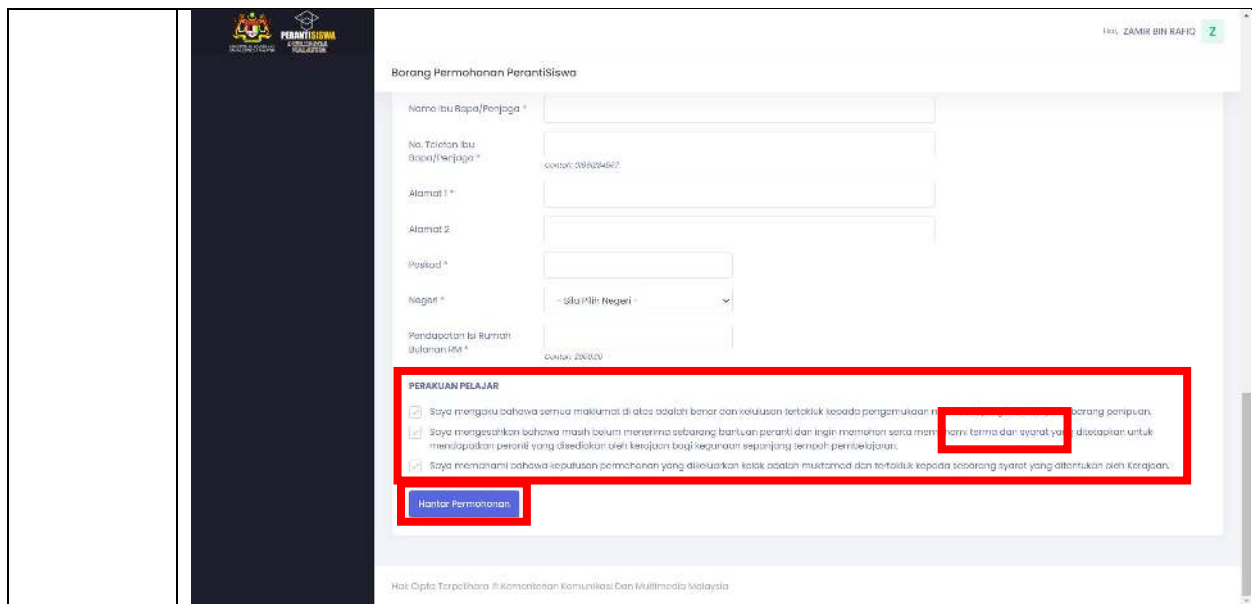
PERANTISISWA

Hai, ZAMIR BIN RAFIQ Z

Borang Permohonan PerantiSiswa

Nama Ibu Bapa/Penjaga *

No. Telefon Ibu Bapa/Penjaga *

contoh: 0169284667

Alamat 1 *

Alamat 2

Poskod *

Negeri *

- Sila Pilih Negeri -

Pendapatan Isi Rumah Bulanan RM *

contoh: 2000.00

PERAKUAN PELAJAR

Saya mengaku bahawa semua maklumat di atas adalah benar dan kelulusan tertakluk kepada pengemukaan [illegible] sebarang penipuan.

Saya mengesahkan bahawa masih belum menerima sebarang bantuan peranti dan ingin memohon serta memahami terma dan syarat yang ditetapkan untuk mendapatkan peranti yang disediakan oleh kerajaan bagi kegunaan sepanjang tempoh pembelajaran.

Saya memahami bahawa keputusan permohonan yang dikeluarkan kelak adalah muktamad dan tertakluk kepada sebarang syarat yang ditentukan oleh Kerajaan.

Hantar Permohonan

Hak Cipta Terpelihara © Kementerian Komunikasi Dan Multimedia Malaysia